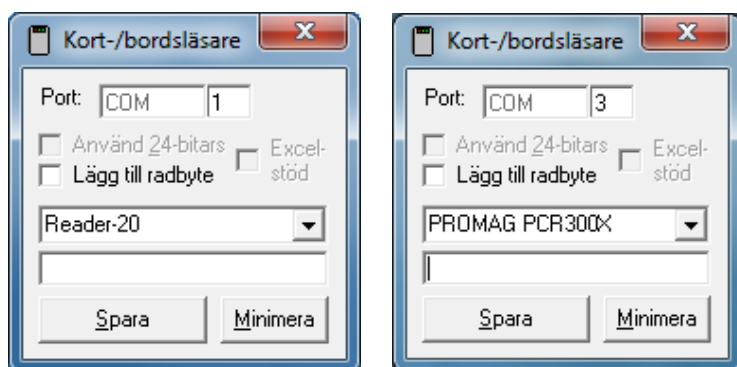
Kort-/bordsläsare

Port: COM 1

Använd 24-bitars

Excel-stöd

Lägg till radbyte

Reader-20

Spara

Minimera

Kort-/bordsläsare

Port: COM 3

Använd 24-bitars

Excel-stöd

Lägg till radbyte

PROMAG PCR300X

Spara

Minimera